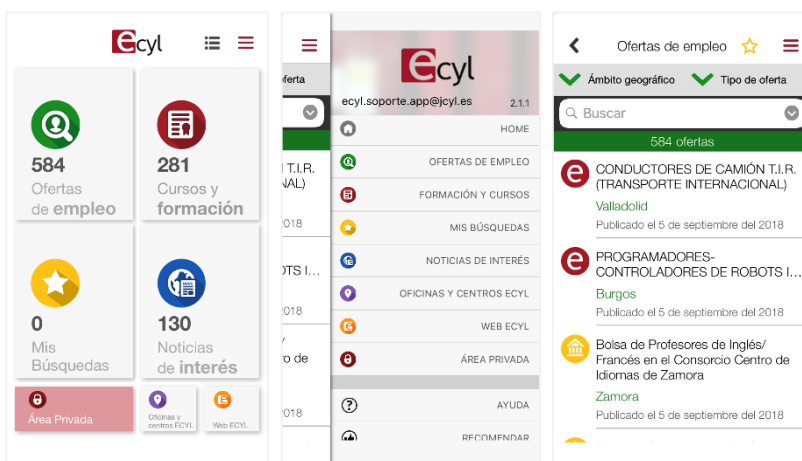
ecyl

584
Ofertas de empleo

281
Cursos y formación

0
Mis Búsquedas

130
Noticias de interés

Área Privada

Oficinas y centros ECYL

Web ECYL

oferta

I.R.
NAL)

018

OTS I...

018

ro de

018

ecyl

ecyl.soporte.app@jcyl.es 2.1.1

HOME
OFERTAS DE EMPLEO
FORMACIÓN Y CURSOS
MIS BÚSQUEDAS
NOTICIAS DE INTERÉS
OFICINAS Y CENTROS ECYL
WEB ECYL
ÁREA PRIVADA
AYUDA
RECOMENDAR

Ofertas de empleo

Ámbito geográfico
Tipo de oferta

Buscar

584 ofertas

CONDUCTORES DE CAMIÓN T.I.R. (TRANSPORTE INTERNACIONAL)
Valladolid
Publicado el 5 de septiembre del 2018

PROGRAMADORES-CONTROLADORES DE ROBOTS I...
Burgos
Publicado el 5 de septiembre del 2018

Bolsa de Profesores de Inglés/ Francés en el Consorcio Centro de Idiomas de Zamora
Zamora
Publicado el 5 de septiembre del 2018